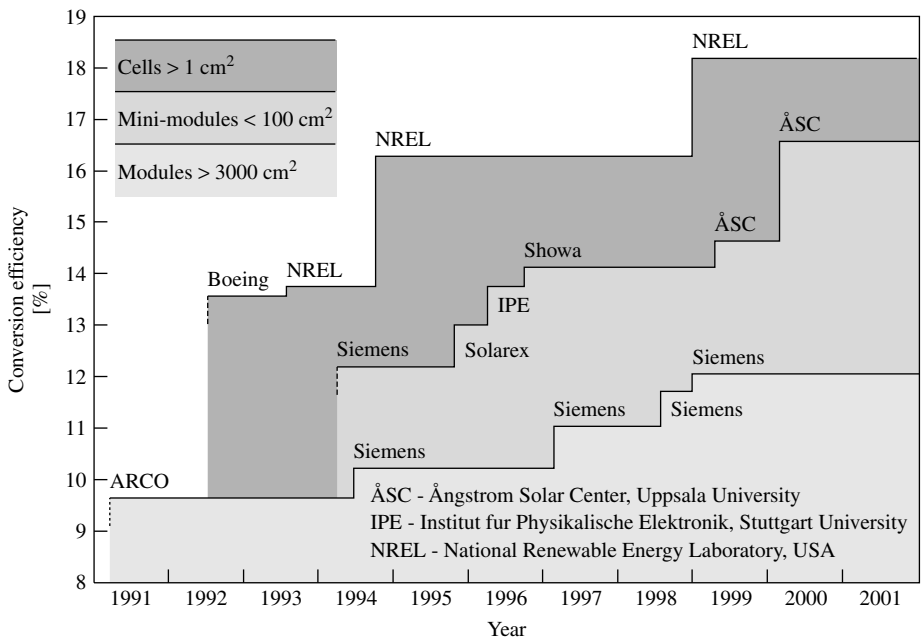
Cells > 1 cm$^2$

Mini-modules < 100 cm$^2$

Modules > 3000 cm$^2$

NREL

ÅSC

NREL

ÅSC

Showa

Boeing

NREL

IPE

Siemens

Solarex

Siemens

Siemens

Siemens

Siemens

ARCO

ÅSC - Ångstrom Solar Center, Uppsala University

IPE - Institut fur Physikalische Elektronik, Stuttgart University

NREL - National Renewable Energy Laboratory, USA

Conversion efficiency [%]

19
18
17
16
15
14
13
12
11
10
9
8

1991 1992 1993 1994 1995 1996 1997 1998 1999 2000 2001

Year